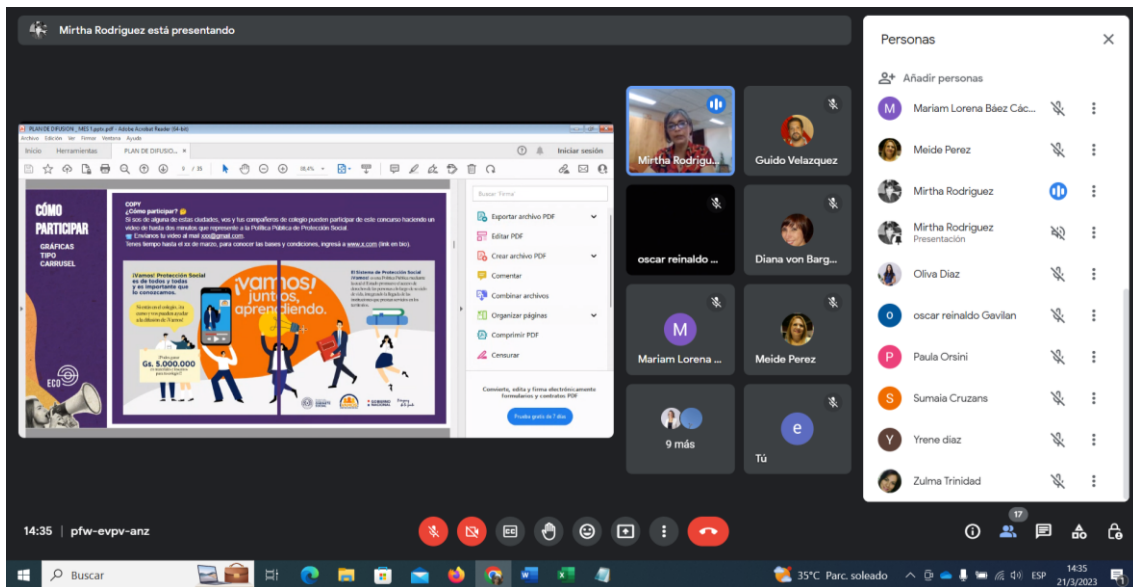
Mirtha Rodriguez está presentando

PLAN DE DIFUSION _ MES 1.pptx.pdf - Adobe Acrobat Reader (64-bit)
Archivo Edición Ver Firmar Ventana Ayuda
Inicio Herramientas PLAN DE DIFUSIO... ×
Iniciar sesión

CÓMO PARTICIPAR
GRÁFICAS TIPO CARRUSEL

COPY
¿Cómo participar?
Si sos de alguna de estas ciudades, vos y tus compañeros de colegio pueden participar de este concurso haciendo un video de hasta dos minutos que represente a la Política Pública de Protección Social.
Envianos tu video al mail xxx@gmail.com.
Tenes tiempo hasta el xx de marzo, para conocer las bases y condiciones, ingresá a www.x.com (link en bio).

¡Vamos! Protección Social es de todos y todas y es importante que lo conozcamos.

¡Vamos! juntos, aprendiendo.

El Sistema de Protección Social

Gs. 5.000.000

Buscar 'Firmar'
Exportar archivo PDF
Editar PDF
Crear archivo PDF
Comentar
Combinar archivos
Organizar páginas
Comprimir PDF
Censurar
Convierte, edita y firma electrónicamente formularios y contratos PDF
Prueba gratis de 7 días

Mirtha Rodrigu...
Guido Velazquez
oscar reinaldo ...
Diana von Barg...
Mariam Lorena ...
Meide Perez
9 más
Tú

Personas
Añadir personas
Mariam Lorena Báez Các...
Meide Perez
Mirtha Rodriguez
Mirtha Rodriguez
Presentación
Oliva Diaz
oscar reinaldo Gavilan
Paula Orsini
Sumaia Cruzans
Yrene diaz
Zulma Trinidad

14:35 | pfw-evpv-anz
17

Buscar
35°C Parc. soleado
ESP
14:35
21/3/2023